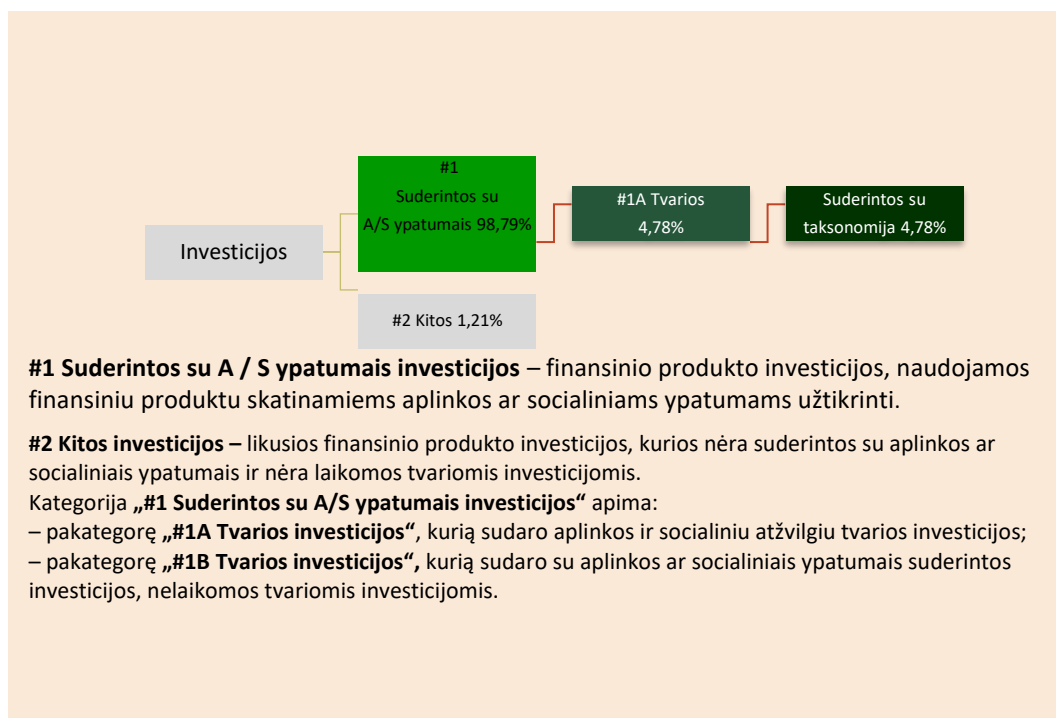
Investicijos

#1
Suderintos su
A/S ypatumais 98,79%

#1A Tvarios
4,78%

Suderintos su
taksonomija 4,78%

#2 Kitos 1,21%

**#1 Suderintos su A / S ypatumais investicijos** – finansinio produkto investicijos, naudojamos finansiniu produktu skatinamiems aplinkos ar socialiniams ypatumams užtikrinti.

**#2 Kitos investicijos –** likusios finansinio produkto investicijos, kurios nėra suderintos su aplinkos ar socialiniais ypatumais ir nėra laikomos tvariomis investicijomis.
Kategorija **„#1 Suderintos su A/S ypatumais investicijos“** apima:
– pakategorę **„#1A Tvarios investicijos“**, kurią sudaro aplinkos ir socialiniu atžvilgiu tvarios investicijos;
– pakategorę **„#1B Tvarios investicijos“,** kurią sudaro su aplinkos ar socialiniais ypatumais suderintos investicijos, nelaikomos tvariomis investicijomis.